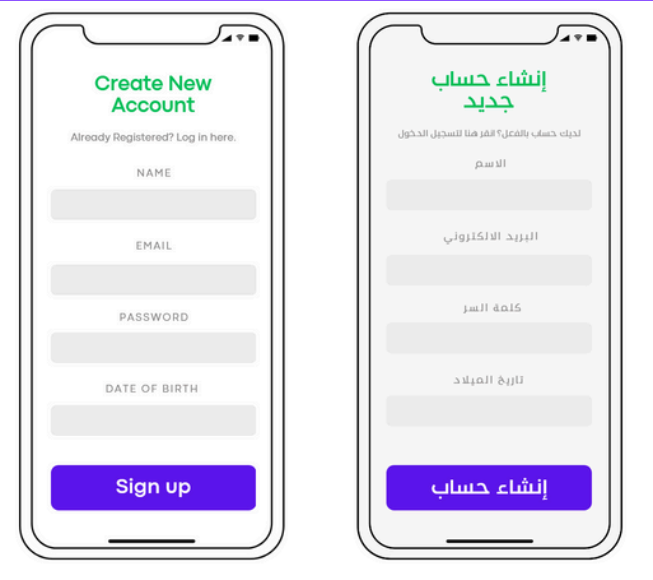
Create New Account

Already Registered? Log in here.

NAME

EMAIL

PASSWORD

DATE OF BIRTH

Sign up

إنشاء حساب جديد

لديك حساب بالفعل؟ انقر هنا للتسجيل الدخول

الاسم

البريد الالكتروني

كلمة السر

تاريخ الميلاد

إنشاء حساب